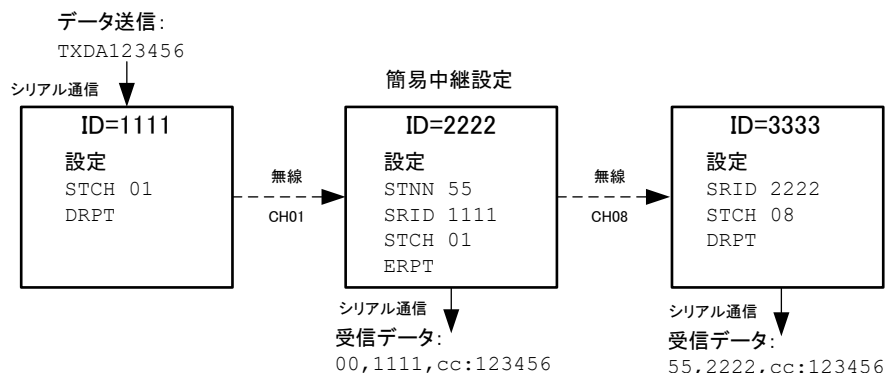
データ送信:
TXDA123456

シリアル通信

簡易中継設定

ID=1111
設定
STCH 01
DRPT

無線
CH01

ID=2222
設定
STNN 55
SRID 1111
STCH 01
ERPT

無線
CH08

ID=3333
設定
SRID 2222
STCH 08
DRPT

シリアル通信
受信データ:
00,1111,cc:123456

シリアル通信
受信データ:
55,2222,cc:123456